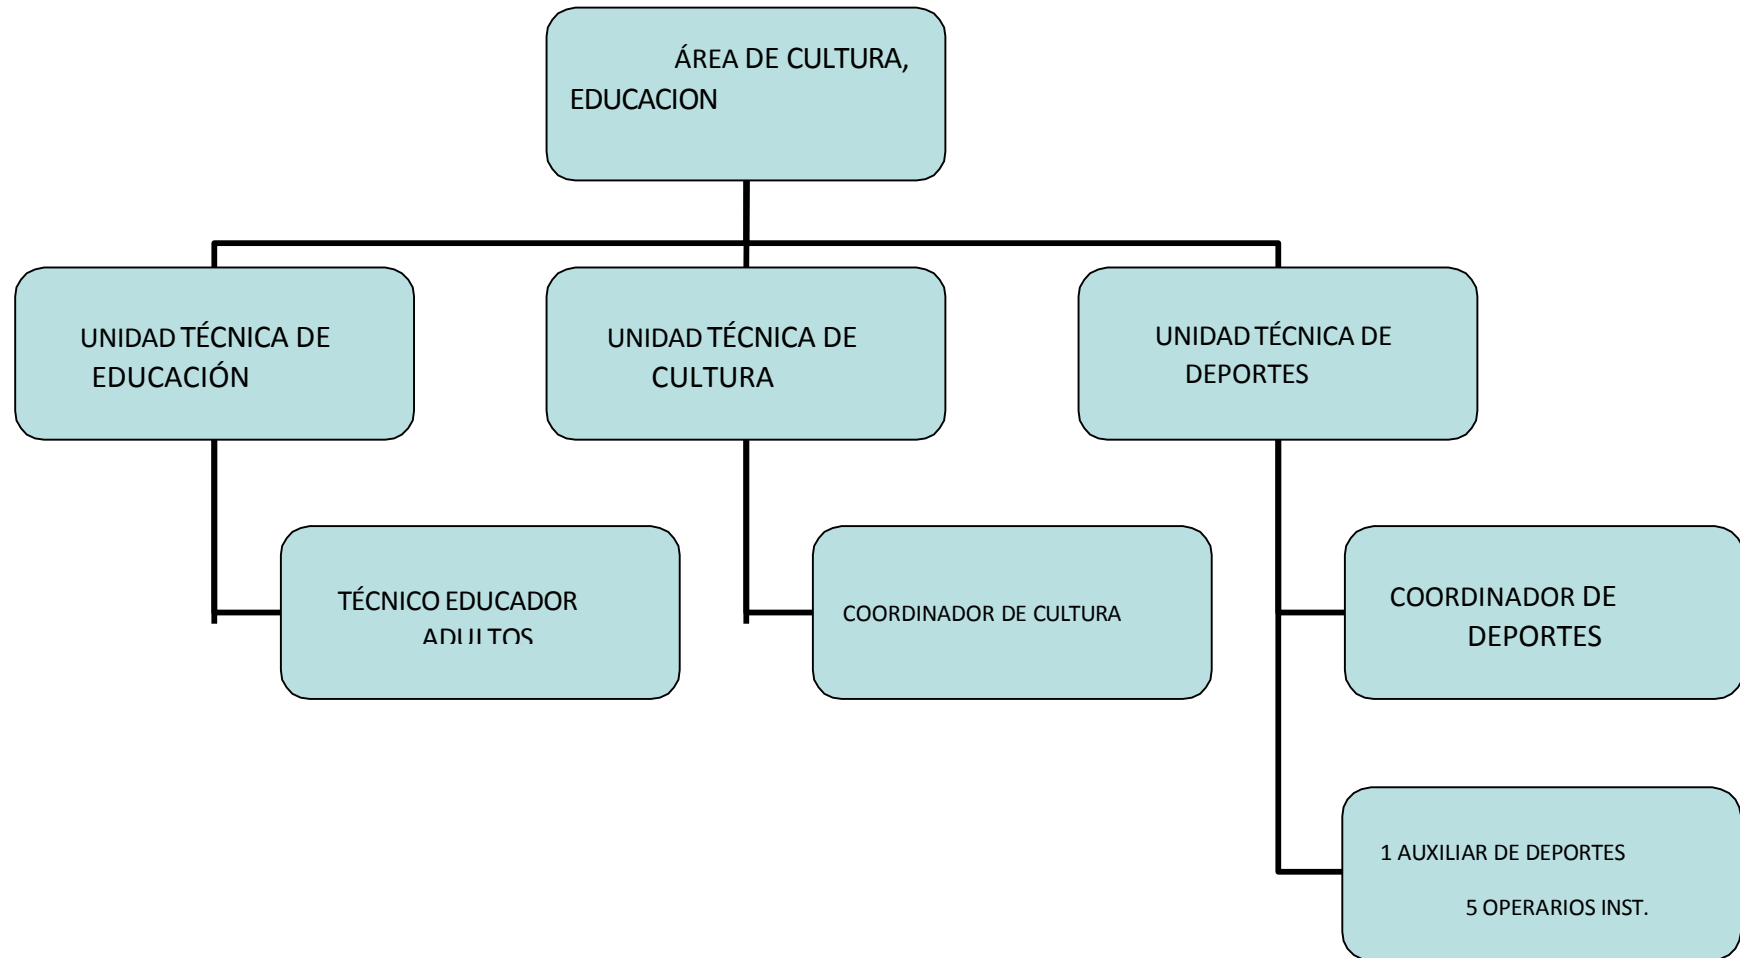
ÁREA DE CULTURA, EDUCACION

UNIDAD TÉCNICA DE EDUCACIÓN

UNIDAD TÉCNICA DE CULTURA

UNIDAD TÉCNICA DE DEPORTES

TÉCNICO EDUCADOR ADULTOS

COORDINADOR DE CULTURA

COORDINADOR DE DEPORTES

1 AUXILIAR DE DEPORTES

5 OPERARIOS INST.